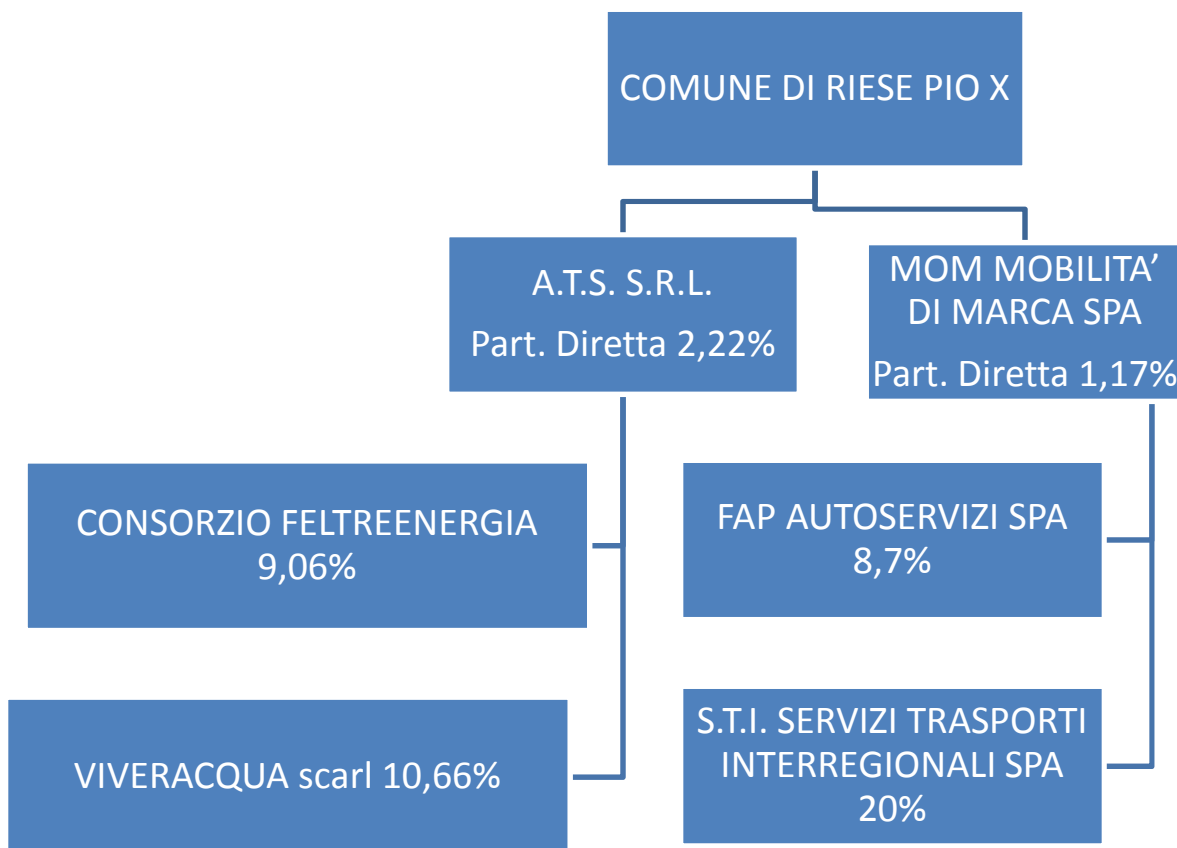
COMUNE DI RIESE PIO X

A.T.S. S.R.L.
Part. Diretta 2,22%

MOM MOBILITA' DI MARCA SPA
Part. Diretta 1,17%

CONSORZIO FELTREENERGIA 9,06%

VIVERACQUA scarl 10,66%

FAP AUTOSERVIZI SPA 8,7%

S.T.I. SERVIZI TRASPORTI INTERREGIONALI SPA 20%